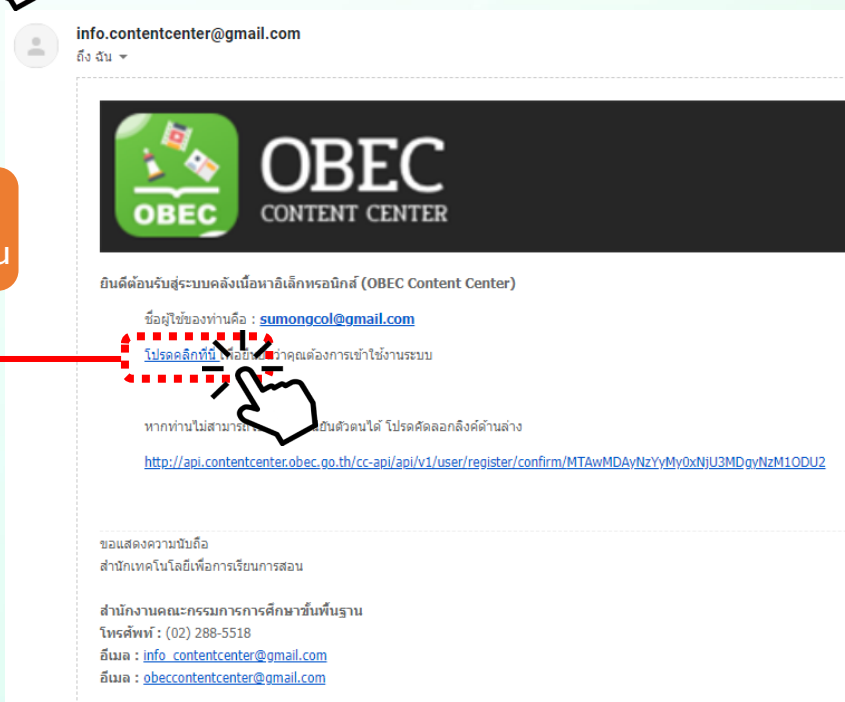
info.contentcenter@gmail.com
ถึง ฉัน

น

OBEC
OBEC
CONTENT CENTER

ยินดีต้อนรับสู่ระบบคลังเนื้อหาอิเล็กทรอนิกส์ (OBEC Content Center)

ชื่อผู้ใช้ของท่านคือ : sumongcol@gmail.com

โปรดคลิกที่นี่ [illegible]ว่าคุณต้องการเข้าใช้งานระบบ

หากท่านไม่สามาร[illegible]ยันตัวตนได้ โปรดคัดลอกลิงค์ด้านล่าง

http://api.contentcenter.obec.go.th/cc-api/api/v1/user/register/confirm/MTAwMDAyNzYyMy0xNjU3MDgyNzM1ODU2

ขอแสดงความนับถือ
สำนักเทคโนโลยีเพื่อการเรียนการสอน

สำนักงานคณะกรรมการการศึกษาขั้นพื้นฐาน
โทรศัพท์ : (02) 288-5518
อีเมล : info_contentcenter@gmail.com
อีเมล : obeccontentcenter@gmail.com